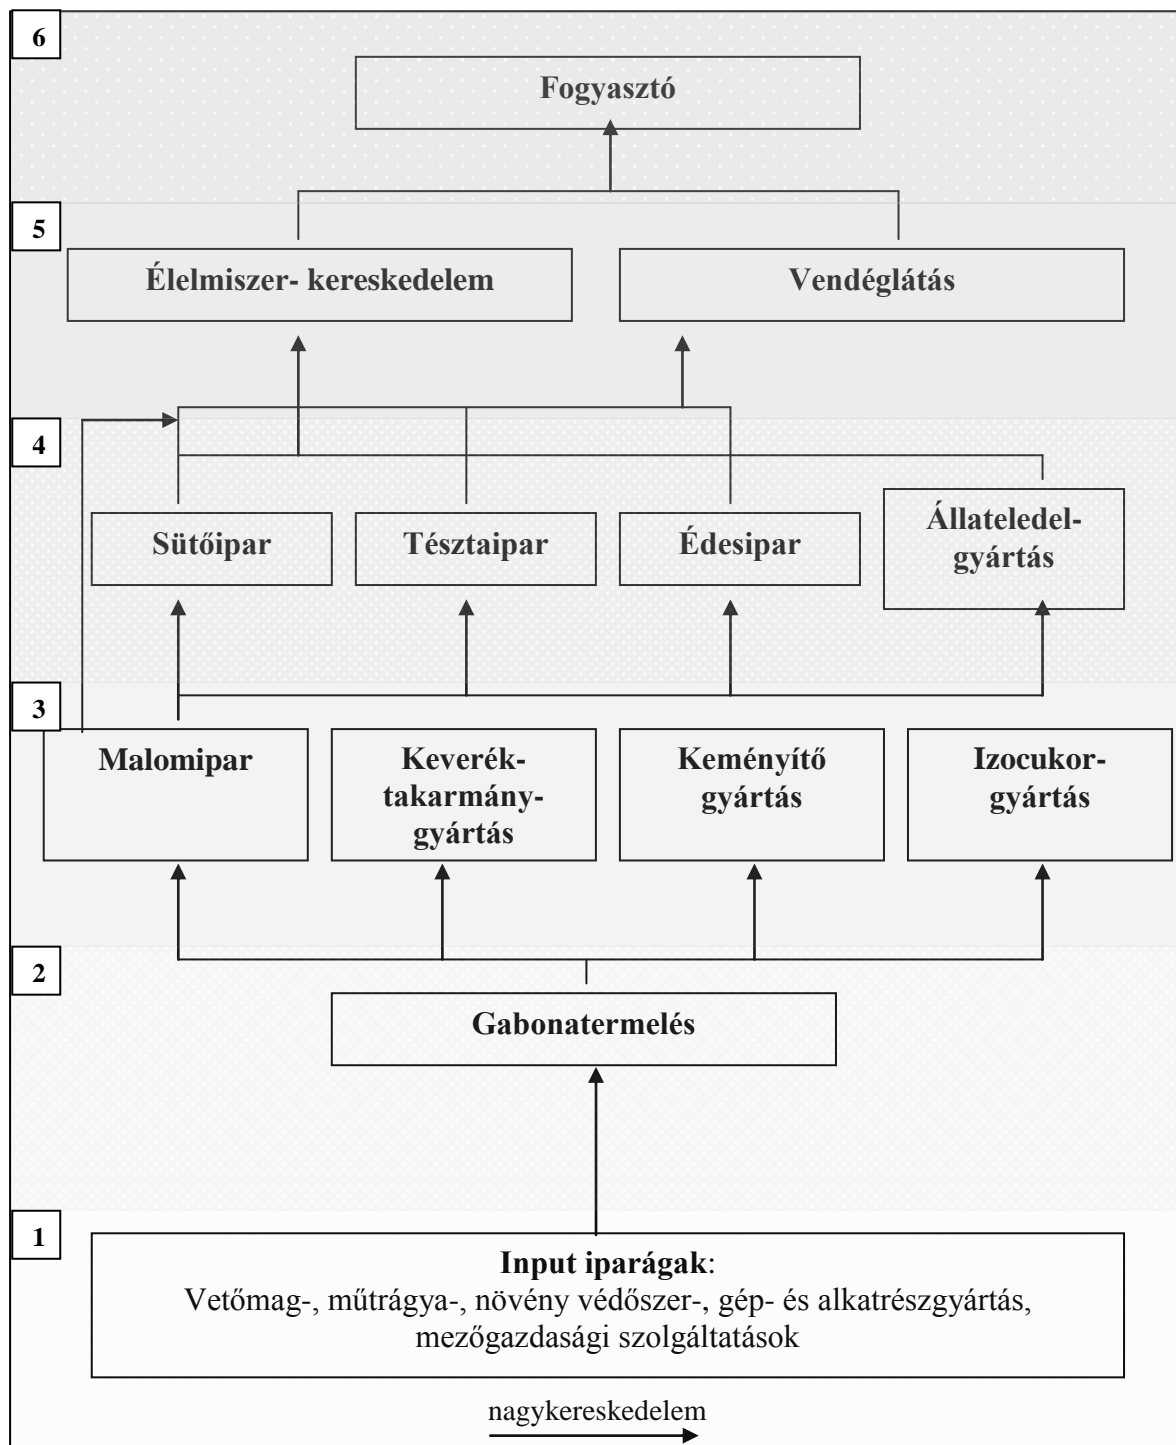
6

Fogyasztó

5

Élelmiszer- kereskedelem

Vendéglátás

4

Sütőipar

Tésztaipar

Édesipar

Állateledelgyártás

3

Malomipar

Keveréktakarmánygyártás

Keményítő gyártás

Izocukorgyártás

2

Gabonatermelés

1

**Input iparágak**:
Vetőmag-, műtrágya-, növény védőszer-, gép- és alkatrészgyártás, mezőgazdasági szolgáltatások

nagykereskedelem